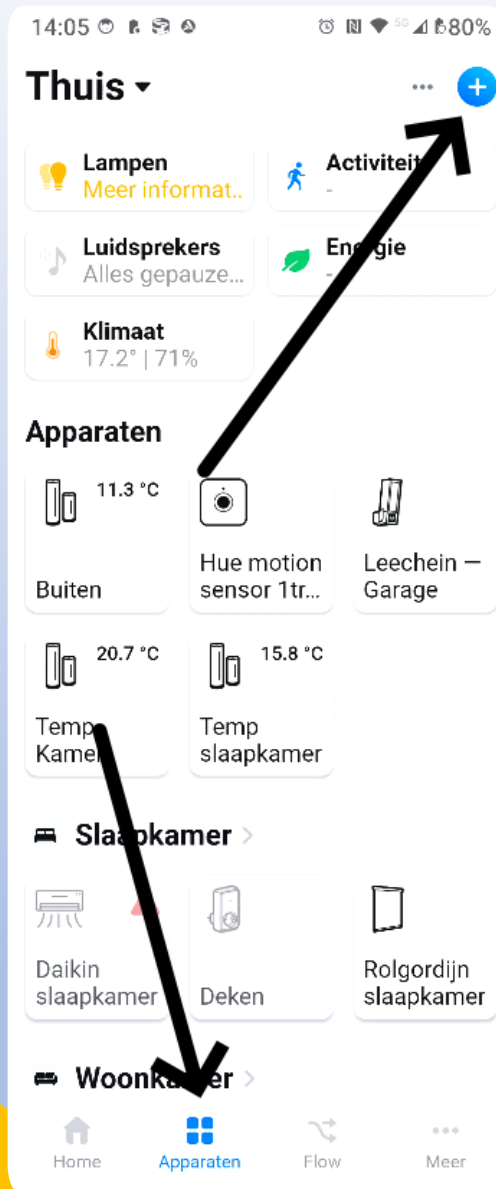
14:05 80%

Thuis

Lampen
Meer informat..

Activiteit
-

Luidsprekers
Alles gepauze...

Energie
-

Klimaat
17.2° | 71%

Apparaten

11.3 °C
Buiten

Hue motion sensor 1tr...

Leechein — Garage

20.7 °C
Temp Kamer

15.8 °C
Temp slaapkamer

Slaapkamer

Daikin slaapkamer

Deken

Rolgordijn slaapkamer

Woonkamer

Home
Apparaten
Flow
Meer